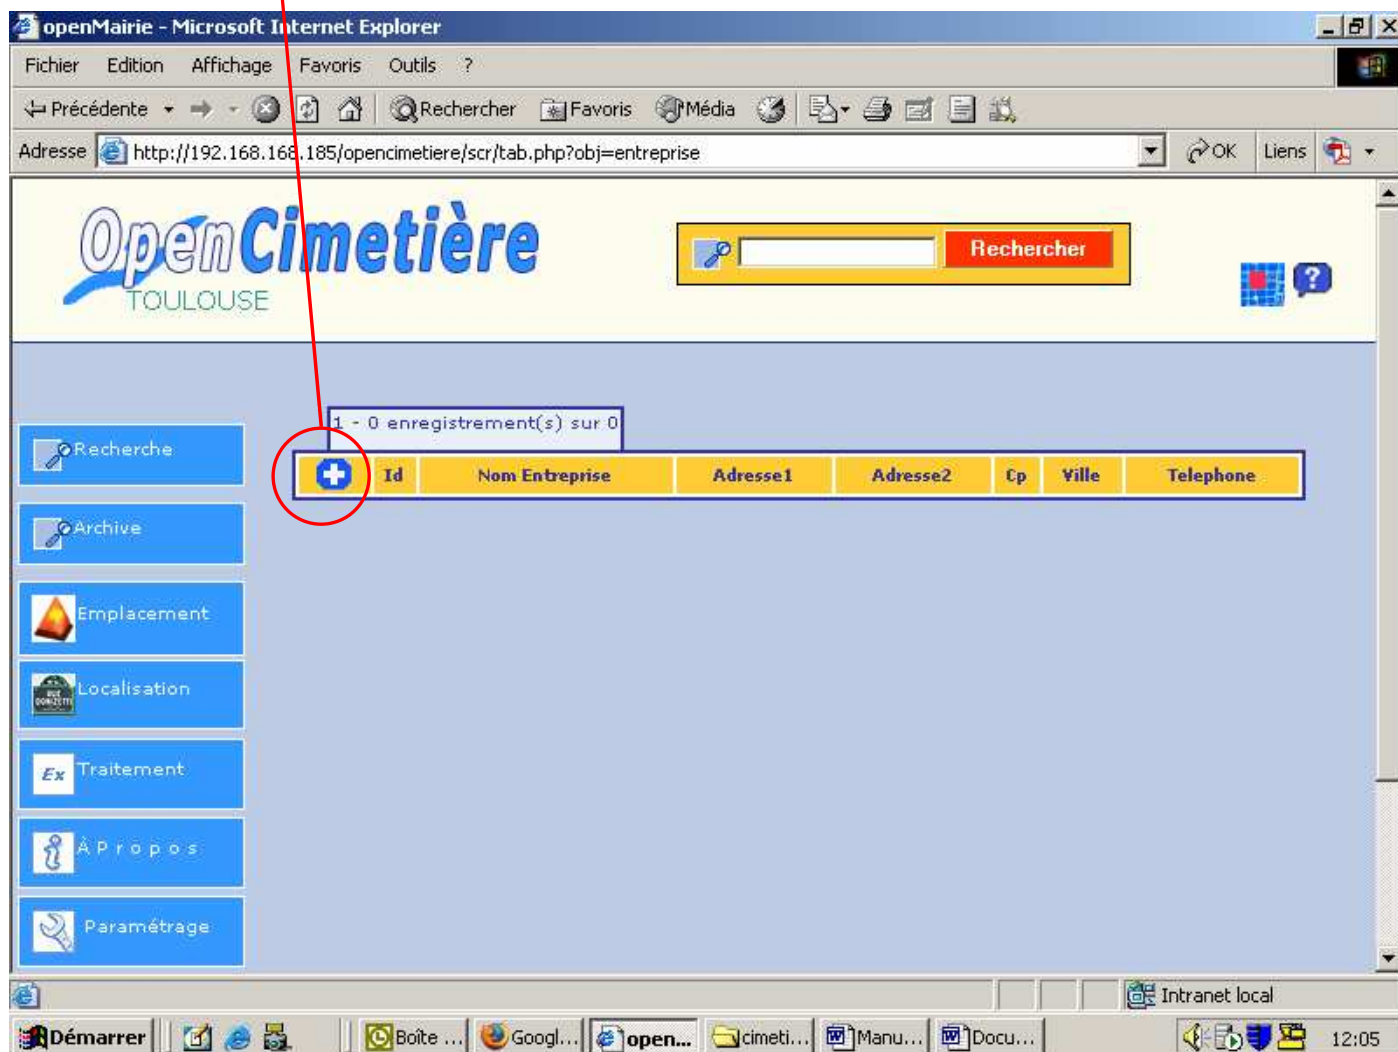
openMairie - Microsoft Internet Explorer

Fichier Edition Affichage Favoris Outils ?

Précédente Rechercher Favoris Média

Adresse http://192.168.168.185/opencimetiere/scr/tab.php?obj=entreprise OK Liens

OpenCimetière
TOULOUSE

Rechercher

Recherche
Archive
Emplacement
Localisation
Traitement
A P r o p o s
Paramétrage

1 - 0 enregistrement(s) sur 0

| | Id | Nom Entreprise | Adresse1 | Adresse2 | Cp | Ville | Telephone |
|---|---|---|---|---|---|---|---|

Intranet local

Démarrer Boîte ... Googl... open... cimeti... Manu... Docu... 12:05